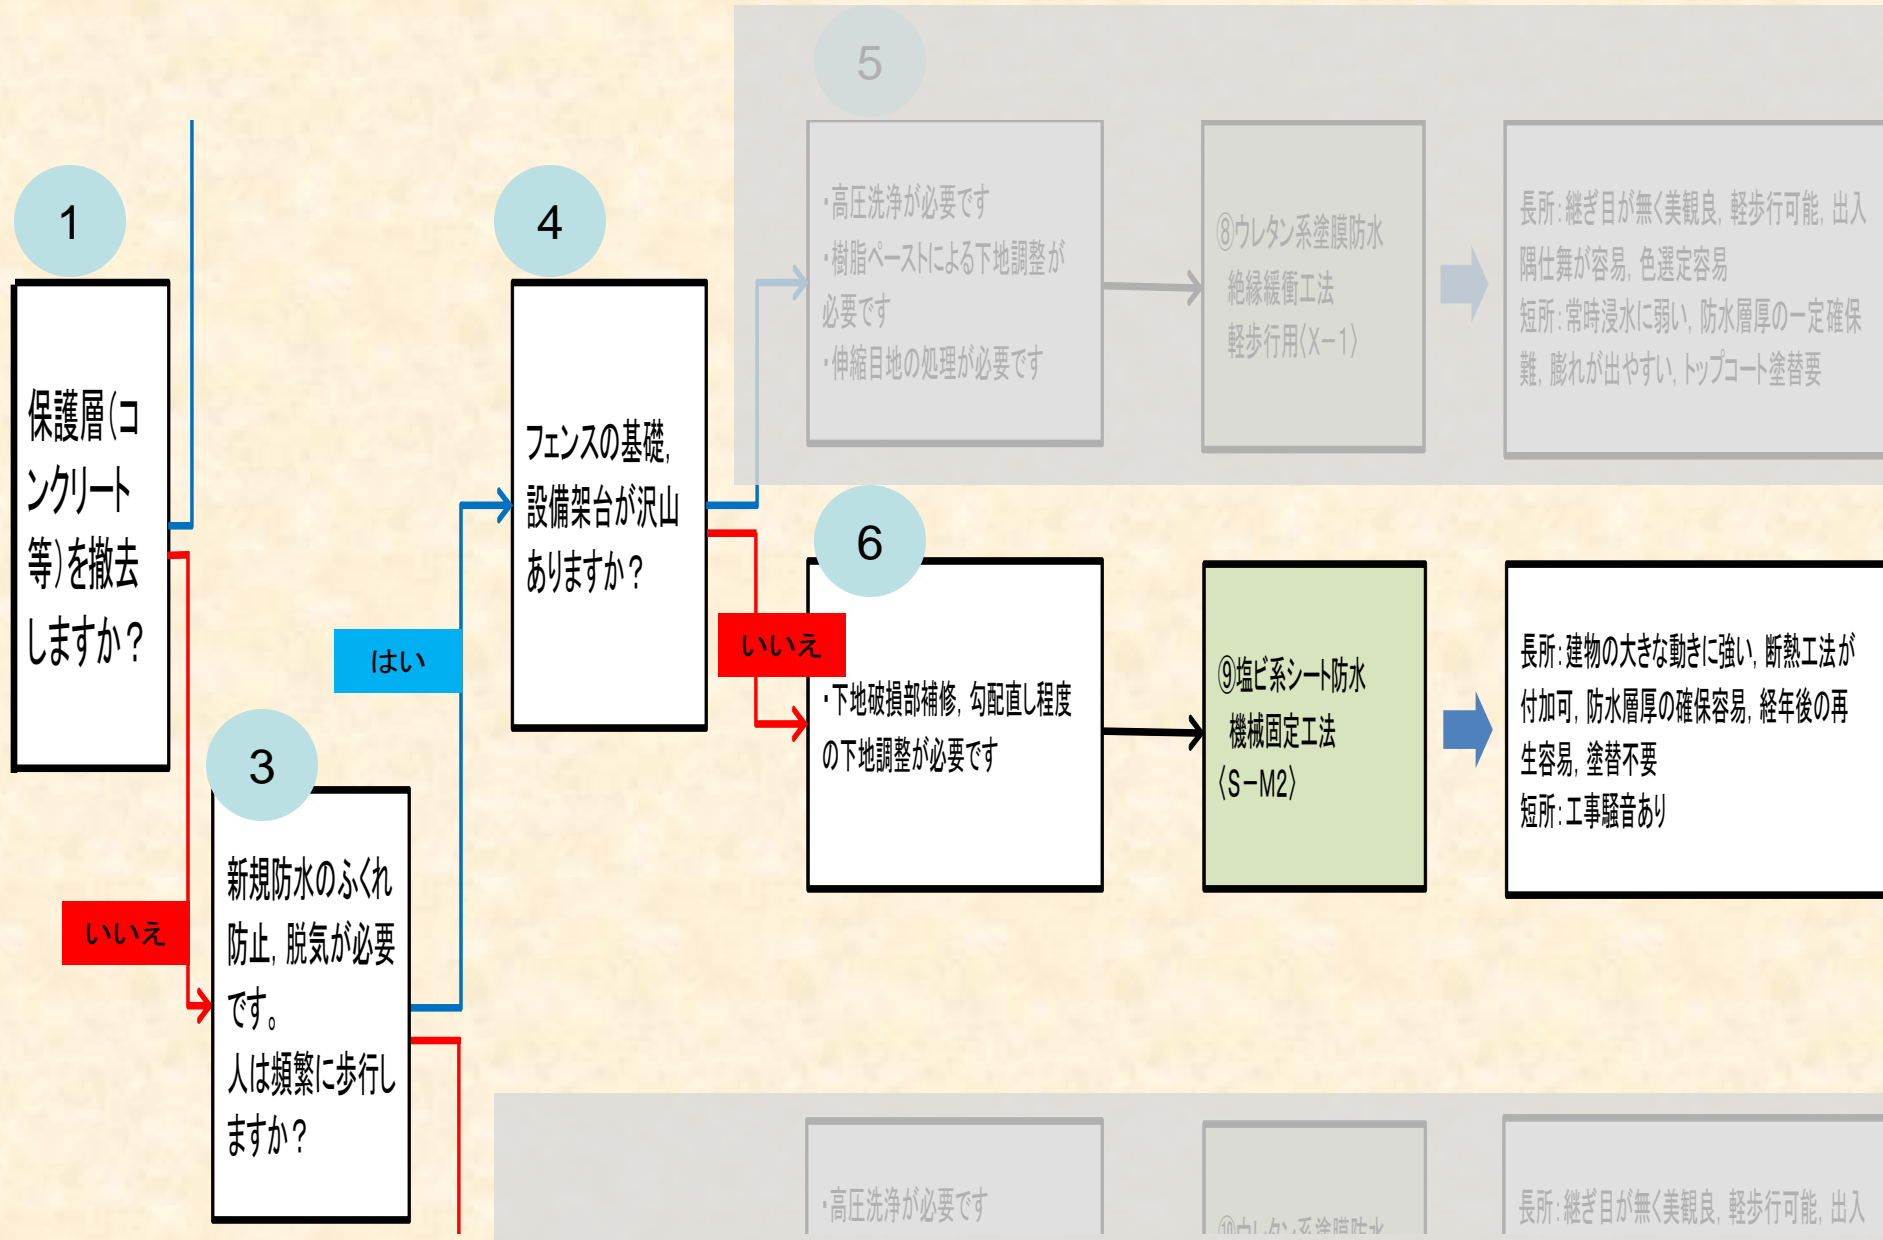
1

保護層(コンクリート等)を撤去しますか？

いいえ

3

新規防水のふくれ防止，脱気が必要です。
人は頻繁に歩行しますか？

はい

4

フェンスの基礎，設備架台が沢山ありますか？

5

・高圧洗浄が必要です
・樹脂ペーストによる下地調整が必要です
・伸縮目地の処理が必要です

⑧ウレタン系塗膜防水
絶縁緩衝工法
軽歩行用(X−1)

長所：継ぎ目が無く美観良，軽歩行可能，出入隅仕舞が容易，色選定容易
短所：常時浸水に弱い，防水層厚の一定確保難，膨れが出やすい，トップコート塗替要

いいえ

6

・下地破損部補修，勾配直し程度の下地調整が必要です

⑨塩ビ系シート防水
機械固定工法
(S−M2)

長所：建物の大きな動きに強い，断熱工法が付加可，防水層厚の確保容易，経年後の再生容易，塗替不要
短所：工事騒音あり

・高圧洗浄が必要です

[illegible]

長所：継ぎ目が無く美観良，軽歩行可能，出入